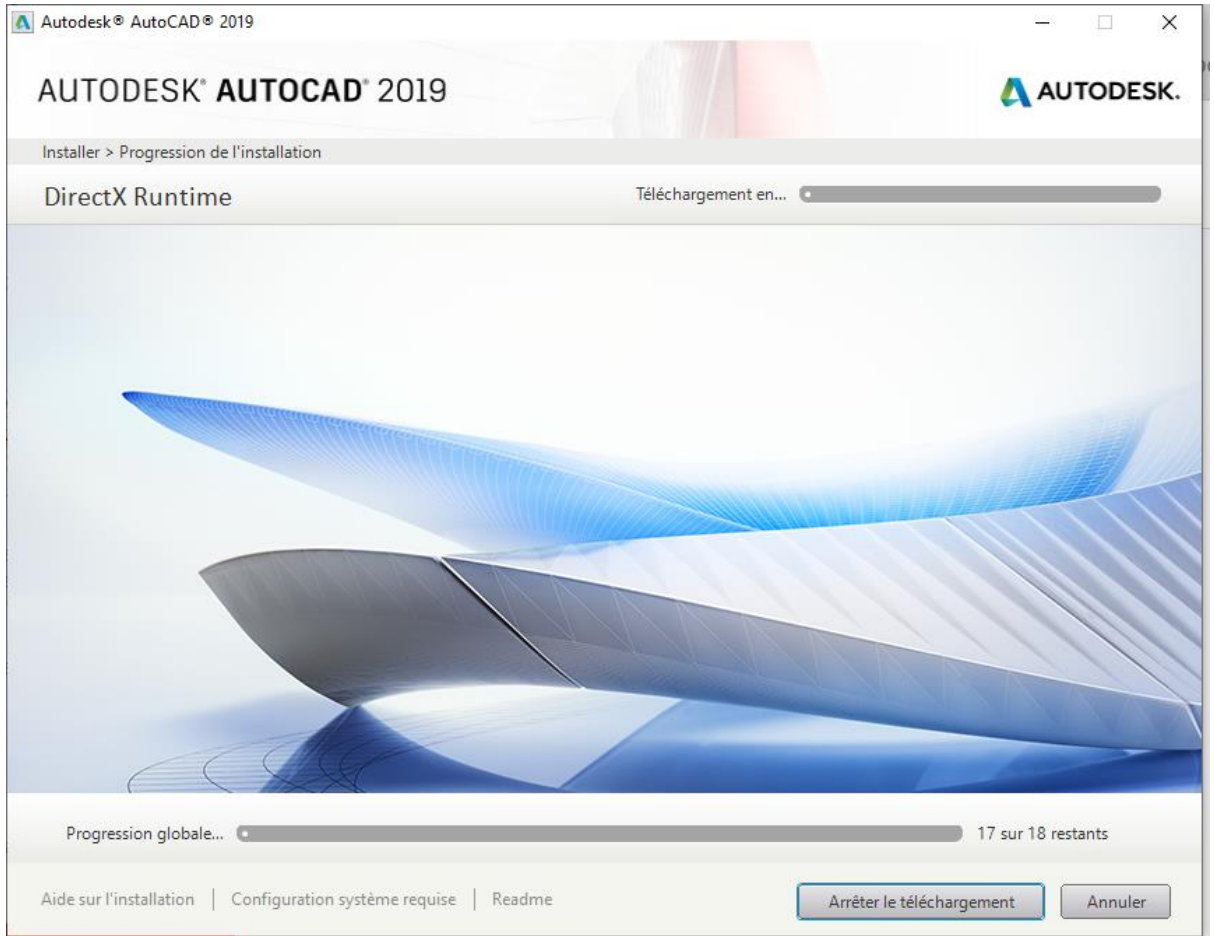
Autodesk® AutoCAD® 2019

AUTODESK® AUTOCAD® 2019

AUTODESK.

Installer > Progression de l'installation

DirectX Runtime

Téléchargement en...

Progression globale...

17 sur 18 restants

Aide sur l'installation | Configuration système requise | Readme

Arrêter le téléchargement

Annuler